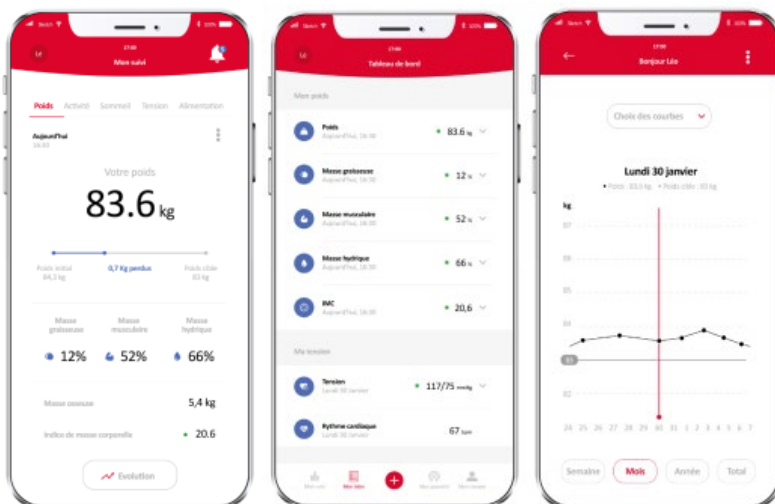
Sketch 17:00 100%

LE

Mon suivi

Poids Activité Sommeil Tension Alimentation

Aujourd'hui
16:30

Votre poids

83.6 kg

Poids initial 84,3 kg

0,7 Kg perdus

Poids cible 83 kg

Masse graisseuse

Masse musculaire

Masse hydrique

12%

52%

66%

Masse osseuse

5,4 kg

Indice de masse corporelle

20.6

Evolution

Sketch 17:00 100%

LE

Tableau de bord

Mon poids

Poids
Aujourd'hui, 16:30

83.6 kg

Masse graisseuse
Aujourd'hui, 16:30

12 %

Masse musculaire
Aujourd'hui, 16:30

52 %

Masse hydrique
Aujourd'hui, 16:30

66 %

IMC
Aujourd'hui, 16:30

20,6

Ma tension

Tension
Lundi 30 janvier

117/75 mmHg

Rythme cardiaque
Lundi 30 janvier

67 bpm

Mon suivi

Mes idées

Mes appareils

Mon compte

Sketch 17:00 100%

Bonjour Léo

Choix des courbes

Lundi 30 janvier

• Poids : 83,6 kg • Poids cible : 83 kg

kg

87

86

85

84

83

82

24 25 26 27 28 29 30 31 1 2 3 4 5 6 7

Semaine

Mois

Année

Total